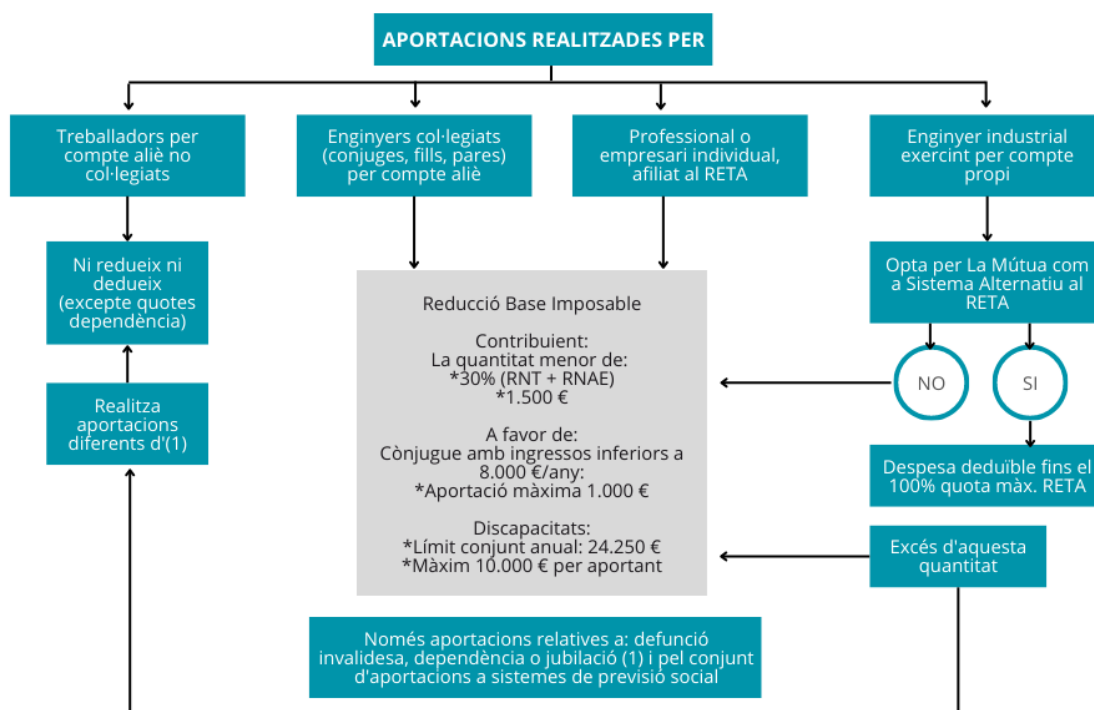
APORTACIONS REALITZADES PER

Treballadors per compte aliè no col·legiats

Enginyers col·legiats (conjuges, fills, pares) per compte aliè

Professional o empresari individual, afiliat al RETA

Enginyer industrial exercint per compte propi

Ni redueix ni dedueix (excepte quotes dependència)

Realitza aportacions diferents d'(1)

Reducció Base Imposable

Contribuient:
La quantitat menor de:
*30% (RNT + RNAE)
*1.500 €

A favor de:
Cònjugue amb ingressos inferiors a 8.000 €/any:
*Aportació màxima 1.000 €

Discapacitats:
*Límit conjunt anual: 24.250 €
*Màxim 10.000 € per aportant

Opta per La Mútua com a Sistema Alternatiu al RETA

NO

SI

Despesa deduïble fins el 100% quota màx. RETA

Excés d'aquesta quantitat

Només aportacions relatives a: defunció invalidesa, dependència o jubilació (1) i pel conjunt d'aportacions a sistemes de previsió social